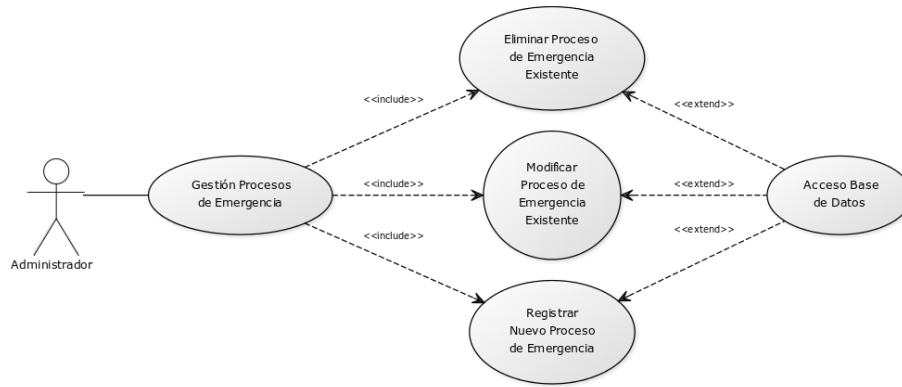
Eliminar Proceso de Emergencia Existente

<<include>>

<<extend>>

Gestión Procesos de Emergencia

<<include>>

Modificar Proceso de Emergencia Existente

<<extend>>

Acceso Base de Datos

<<include>>

<<extend>>

Administrador

Registrar Nuevo Proceso de Emergencia